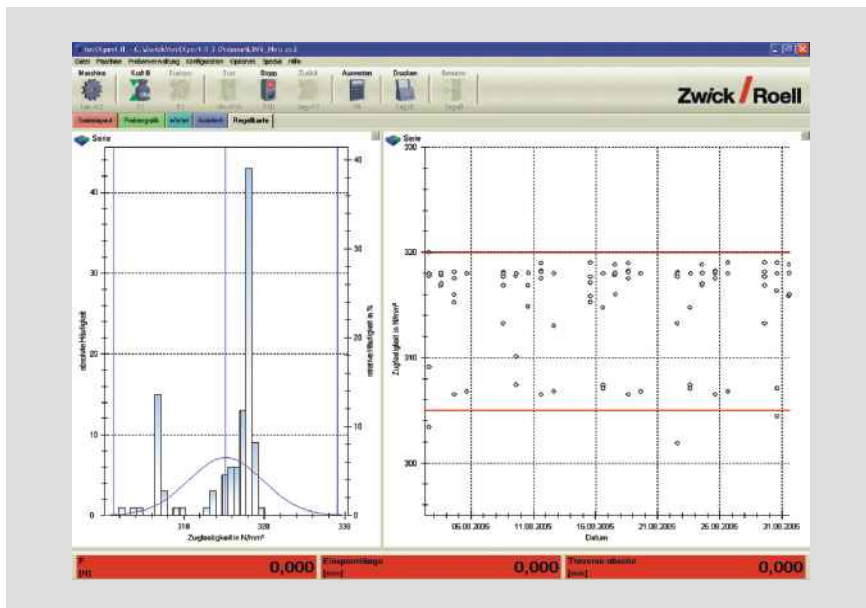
testXpert II - C:\ZwickData\testXpert\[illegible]

Datei Maschine Prüfvorschrift Konfiguration Optionen Spezial Hilfe

Maschine Kraft 0 Starten Stop Stopp Zurück Auswerten Drucken Beenden

Zwick / Roell

Seriengrafik Probengrafik Ansicht Ansicht Regelkarte

Serie

absolute Häufigkeit

relative Häufigkeit in %

Zugfestigkeit in N/mm²

| 40 | 30 | 20 | 10 | 0 |
|---|---|---|---|---|

310 320 330

40 30 20 10 0

Serie

Zugfestigkeit in N/mm²

330 320 310 300

06.08.2005 11.08.2005 16.08.2005 21.08.2005 26.08.2005 31.08.2005

Datum

F [N] 0,000

Einspannlänge [mm] 0,000

Traverse absolut [mm] 0,000